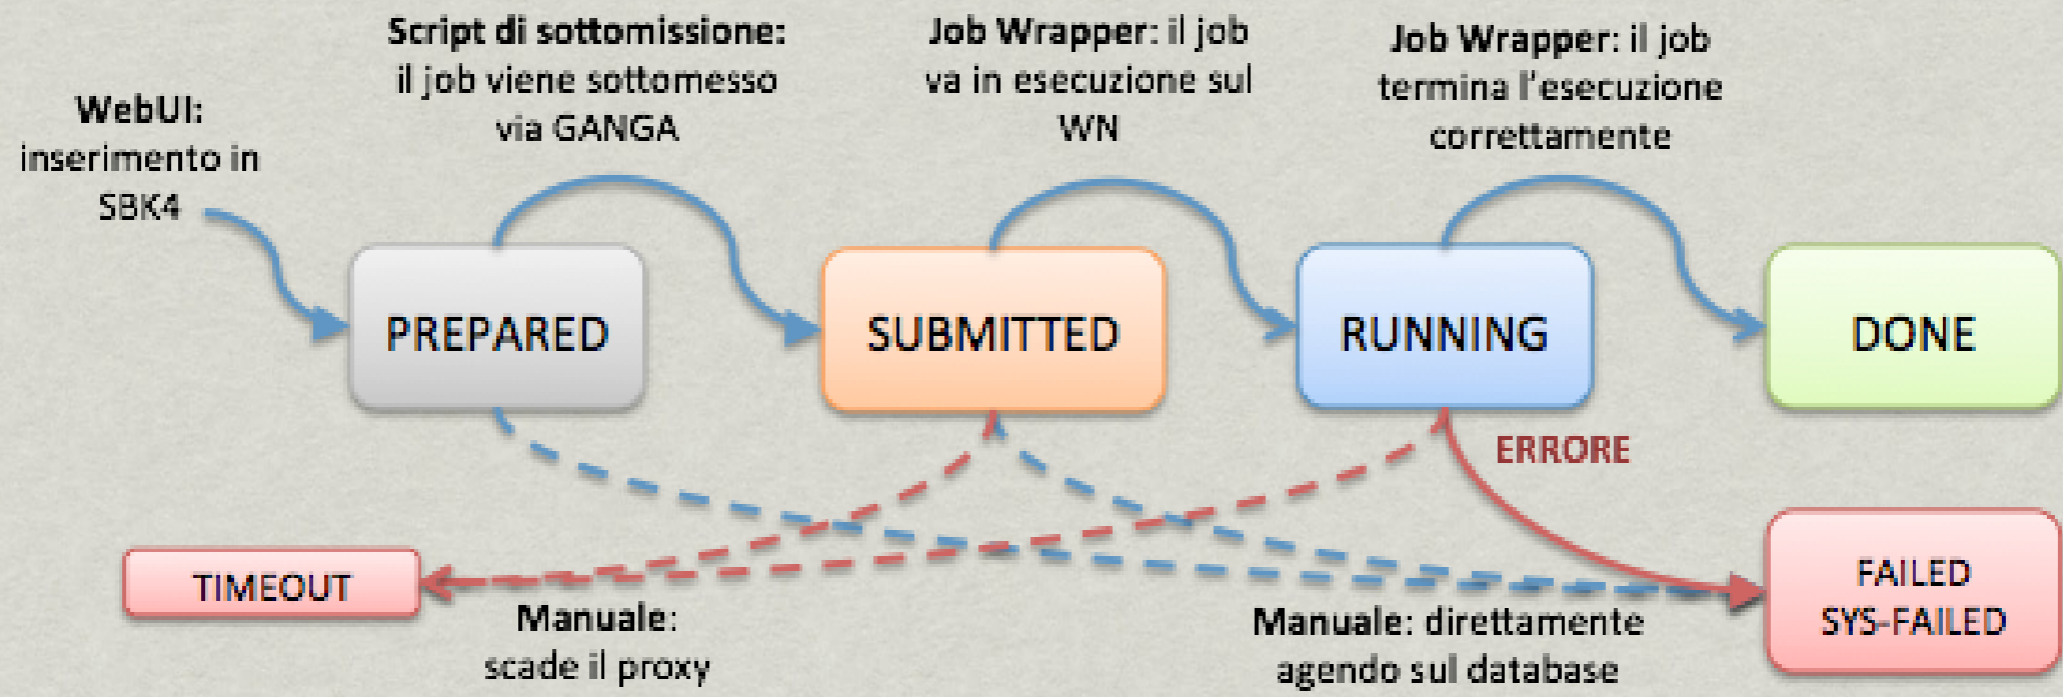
WebUI: inserimento in SBK4

Script di sottomissione: il job viene sottomesso via GANGA

Job Wrapper: il job va in esecuzione sul WN

Job Wrapper: il job termina l'esecuzione correttamente

PREPARED

SUBMITTED

RUNNING

DONE

ERRORE

TIMEOUT

FAILED
SYS-FAILED

Manuale: scade il proxy

Manuale: direttamente agendo sul database